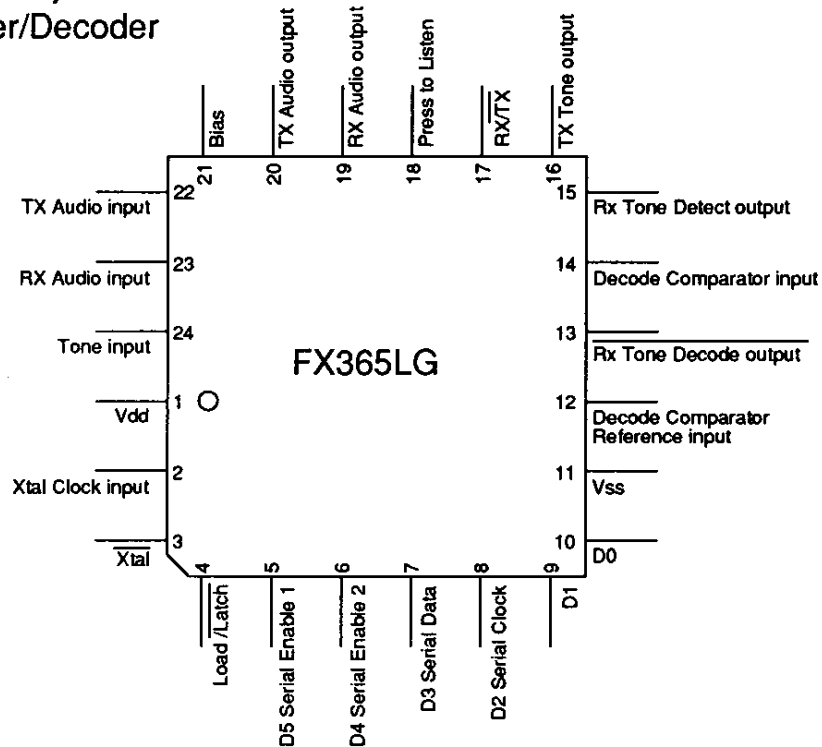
er/Decoder

Bias
TX Audio output
RX Audio output
Press to Listen
$RX/\overline{TX}$
TX Tone output

21
20
19
18
17
16

22
TX Audio input
23
RX Audio input
24
Tone input
1
Vdd
2
Xtal Clock input
3
$\overline{Xtal}$

FX365LG

15
Rx Tone Detect output
14
Decode Comparator input
13
$\overline{\text{Rx Tone Decode output}}$
12
Decode Comparator Reference input
11
Vss
10
D0

4
5
6
7
8
9

$Load/\overline{Latch}$
D5 Serial Enable 1
D4 Serial Enable 2
D3 Serial Data
D2 Serial Clock
D1